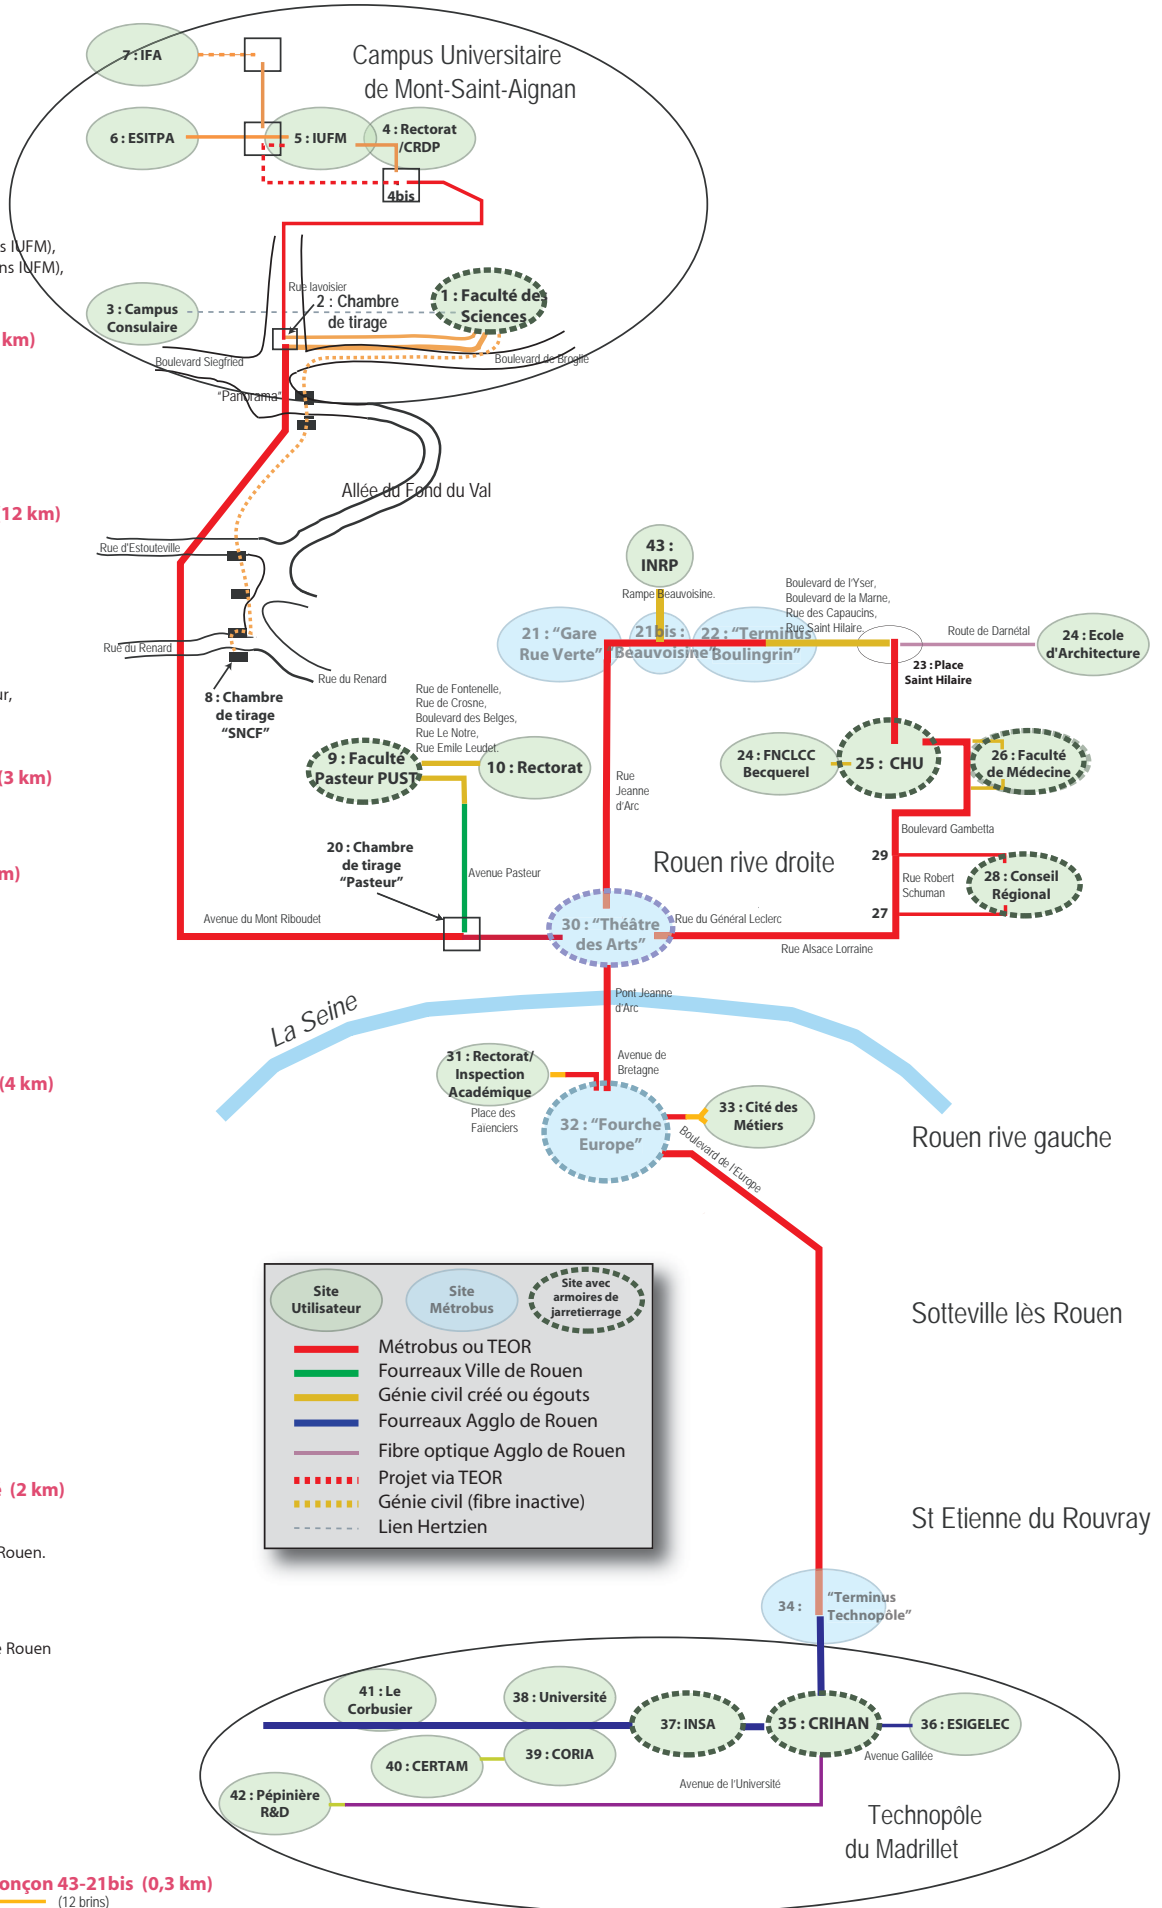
Campus Universitaire de Mont-Saint-Aignan

7 : IFA
6 : ESITPA
5 : IUFM
4 : Rectorat /CRDP
4bis

s IUFM),
ns IUFM),

km)

3 : Campus Consulaire
Rue lavoisier
2 : Chambre de tirage
1 : Faculté des Sciences
Boulevard Siegfried
Boulevard de Broglie
"Panorama"

Allée du Fond du Val

12 km)

Rue d'Estouteville
Rue du Renard
Rue du Renard
8 : Chambre de tirage "SNCF"

ur,

3 km)

43 : INRP
Rampe Beauvoisine.
Boulevard de l'Yser, Boulevard de la Marne, Rue des Capaucins, Rue Saint Hilaire
Route de Darnétal
24 : Ecole d'Architecture
21 : "Gare Rue Verte"
21bis : "Beauvoisine"
22 : "Terminus Boulingrin"
23 : Place Saint Hilaire

Rue de Fontenelle, Rue de Crosne, Boulevard des Belges, Rue Le Notre, Rue Emile Leudet.
9 : Faculté Pasteur PUST
10 : Rectorat
Rue Jeanne d'Arc
24 : FNCLCC Becquerel
25 : CHU
26 : Faculté de Médecine

m)

20 : Chambre de tirage "Pasteur"
Avenue Pasteur
Rouen rive droite
Boulevard Gambetta
29
Rue Robert Schuman
28 : Conseil Régional
27
Avenue du Mont Riboudet
30 : "Théâtre des Arts"
Rue du Général Leclerc
Rue Alsace Lorraine

Pont Jeanne d'Arc
La Seine

(4 km)

31 : Rectorat/ Inspection Académique
Avenue de Bretagne
Place des Faienciers
32 : "Fourche Europe"
33 : Cité des Métiers
Boulevard de l'Europe
Rouen rive gauche

Site Utilisateur
Site Métrobus
Site avec armoires de jarretierrage
Métrobus ou TEOR
Fourreaux Ville de Rouen
Génie civil créé ou égouts
Fourreaux Agglo de Rouen
Fibre optique Agglo de Rouen
Projet via TEOR
Génie civil (fibre inactive)
Lien Hertzien

Sotteville lès Rouen

(2 km)

Rouen.

St Etienne du Rouvray

34 : "Terminus Technopôle"

Rouen

41 : Le Corbusier
38 : Université
37 : INSA
35 : CRIHAN
36 : ESIGELEC
40 : CERTAM
39 : CORIA
Avenue Galilée
Avenue de l'Université
42 : Pépinière R&D
Technopôle du Madrillet

onçon 43-21bis (0,3 km)
(12 brins)